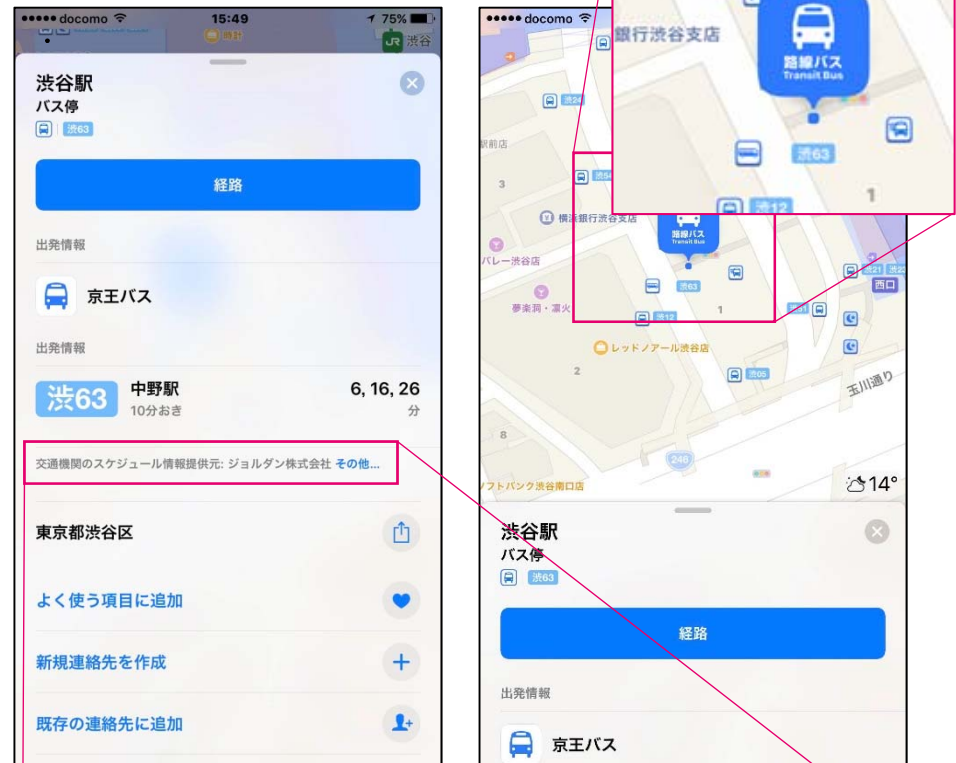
●●●●● docomo
15:49
75%
渋谷

渋谷駅
バス停
渋63

経路

出発情報

京王バス

出発情報

渋63 中野駅
10分おき
6, 16, 26
分

交通機関のスケジュール情報提供元: ジョルダン株式会社 その他...

東京都渋谷区

よく使う項目に追加

新規連絡先を作成

既存の連絡先に追加

●●●●● docomo

銀行渋谷支店

路線バス
Transit Bus

渋63

1

渋12

渋23

駅前店

3

渋54

横浜銀行渋谷支店

路線バス
Transit Bus

パレー渋谷店

渋63

夢楽洞・還火

渋12

1

西口

レッドノアール渋谷店

2

渋05

玉川通り

8

246

ソフトバンク渋谷南口店

14°

渋谷駅
バス停
渋63

経路

出発情報

京王バス